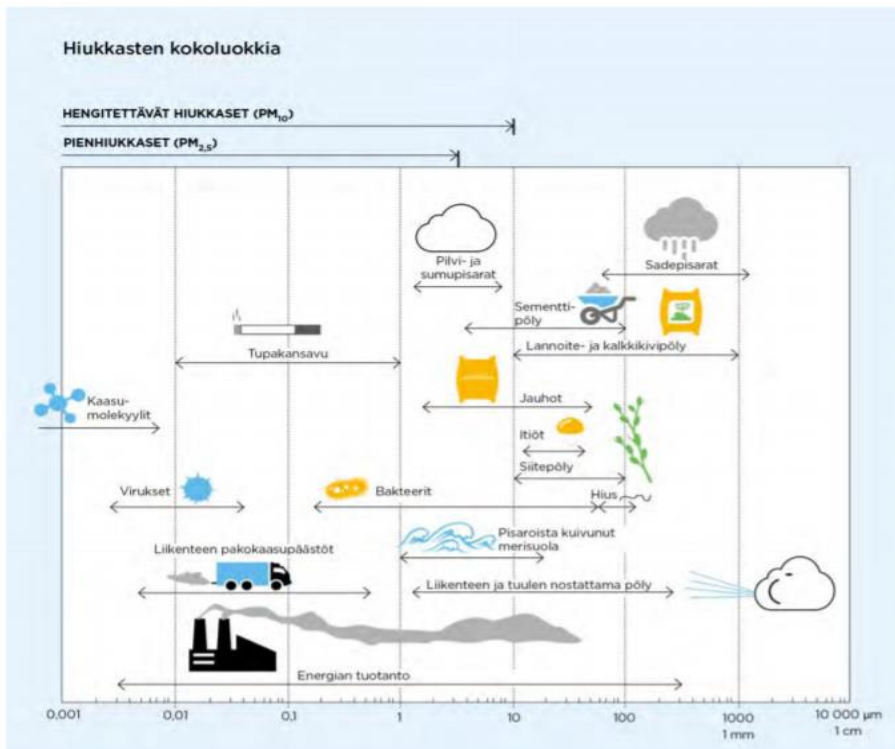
Hiukkasten kokoluokkia

HENGITETTÄVÄT HIUKKASET ($PM_{10}$)

PIENHIUKKASET ($PM_{2,5}$)

Pilvi- ja sumupisarat

Sadepisarat

Sementtipöly

Tupakansavu

Lannoite- ja kalkkikivipöly

Kaasumolekyylit

Jauhot

Itiöt

Siitepöly

Virukset

Bakteerit

Hius

Pisaroista kuivunut merisuola

Liikenteen pakokaasupäästöt

Liikenteen ja tuulen nostattama pöly

Energian tuotanto

0,001 0,01 0,1 1 10 100 1000 10 000 μm

1 mm 1 cm